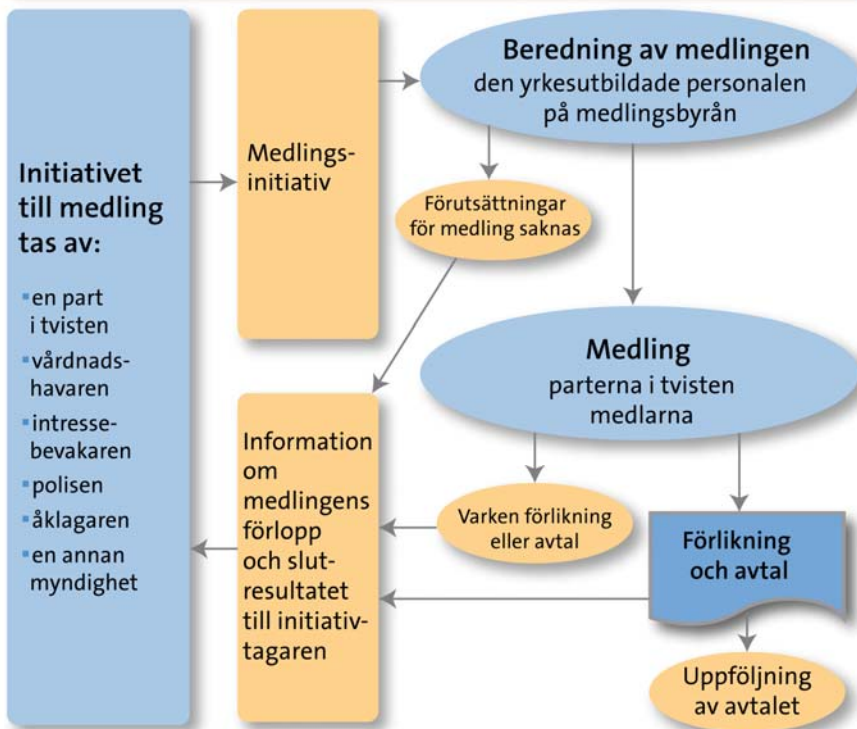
Initiativet till medling tas av:

- en part i tvisten
- vårdnadshavaren
- intressebevakaren
- polisen
- åklagaren
- en annan myndighet

Medlingsinitiativ

Beredning av medlingen
den yrkesutbildade personalen på medlingsbyrån

Förutsättningar för medling saknas

Medling
parterna i tvisten
medlarna

Information om medlingens förlopp och slutresultatet till initiativtagaren

Varken förlikning eller avtal

Förlikning och avtal

Uppföljning av avtalet